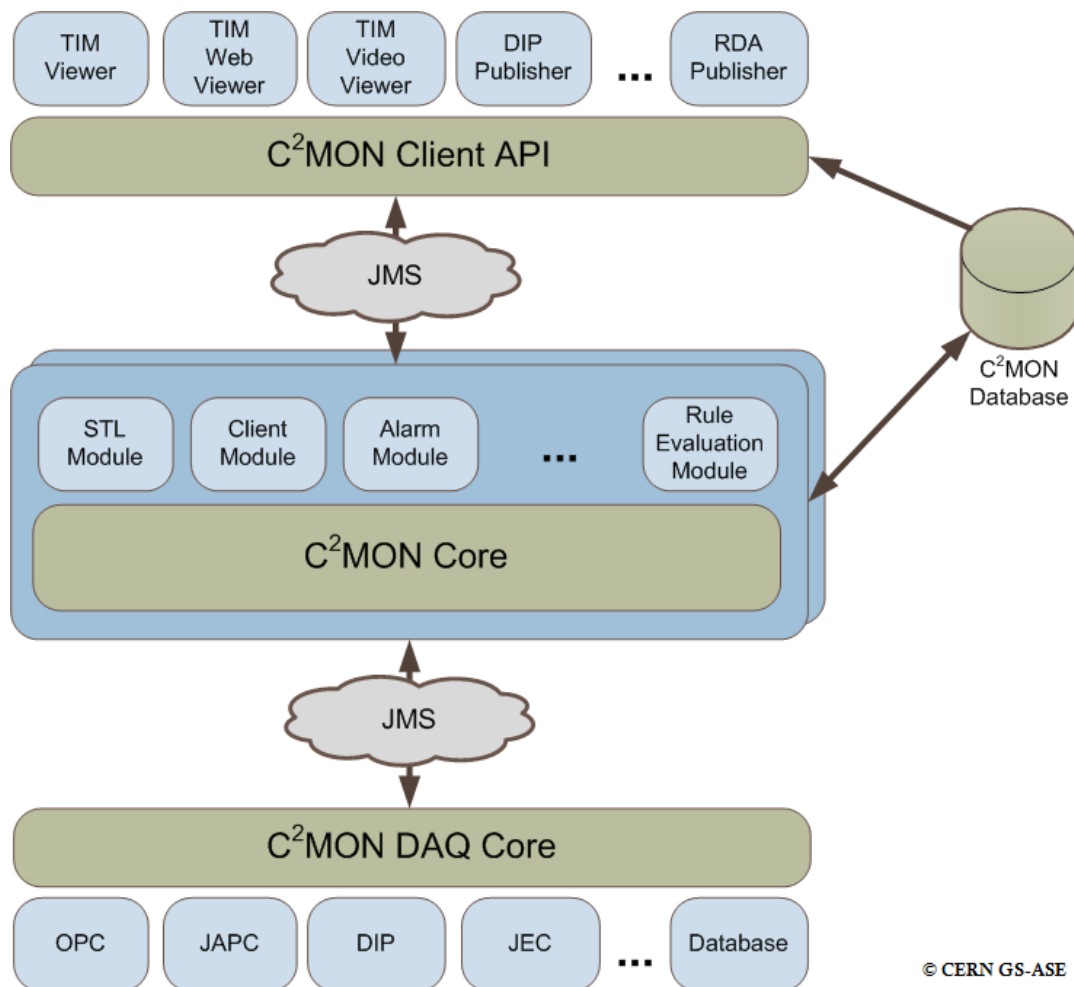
TIM Viewer

TIM Web Viewer

TIM Video Viewer

DIP Publisher

...

RDA Publisher

C$^2$MON Client API

JMS

C$^2$MON Database

STL Module

Client Module

Alarm Module

...

Rule Evaluation Module

C$^2$MON Core

JMS

C$^2$MON DAQ Core

OPC

JAPC

DIP

JEC

...

Database

© CERN GS-ASE